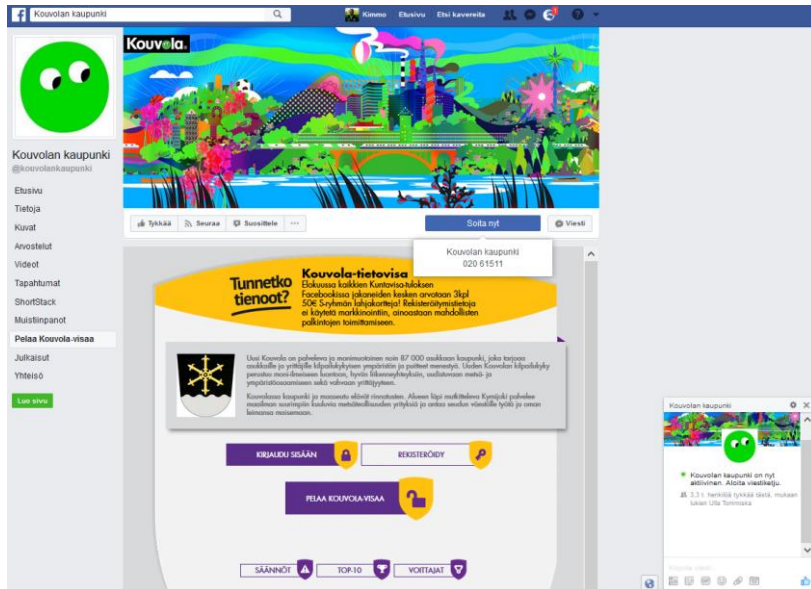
Kouvolan kaupunki
Kimmo Etusivu Etsi kavereita

Kouvola.

Kouvolan kaupunki
@kouvolankaupunki

Etusivu
Tietoja
Kuvat
Arvostelut
Videot
Tapahtumat
ShortStack
Muistiinpanot
Pelaa Kouvola-visaa
Julkaisut
Yhteisö

Luo sivu

Tykkää Seuraa Suosittele ···
Soita nyt
Viesti

Kouvolan kaupunki
020 61511

Tunnetko tienoot?
Kouvola-tietovisa
Elokuussa kaikkien Kuntavisa-tuloksen Facebookissa jakaneiden kesken arvotaan 3kpl 50€ S-ryhmän lahjakortteja! Rekisteröitymistietoja ei käytetä markkinointiin, ainoastaan mahdollisten palkintojen toimittamiseen.

Uusi Kouvola on palveleva ja monimuotoinen noin 87 000 asukkaan kaupunki, joka tarjoaa asukkaille ja yrityksille kilpailukykyisen ympäristön ja puitteet menestyä. Uuden Kouvolan kilpailukyky perustuu monipuoliseen luontoon, hyviin liikenneyhteyksiin, uudistuvaan metsä- ja ympäristöosaamiseen sekä vahvaan yrittäjyyteen.

Kouvolassa kaupunki ja maaseutu elävät rinnatusten. Alueen läpi matkittelevan Kymijoki palvelee maailman suurimpiin kuuluvia metsäteollisuuden yrityksiä ja antaa seudun väestölle työtä ja oman leimansa maisemaan.

KIRJAUDU SISÄÄN
REKISTERÖIDY
PELAA KOUVOLA-VISAA
SÄÄNNÖT
TOP-10
VOITTAJAT

Kouvolan kaupunki
Kouvolan kaupunki on nyt aktiivinen. Aloita viestiketju.
3,3 t. henkilöä tykkää tästä, mukaan lukien Ulla Tommiska